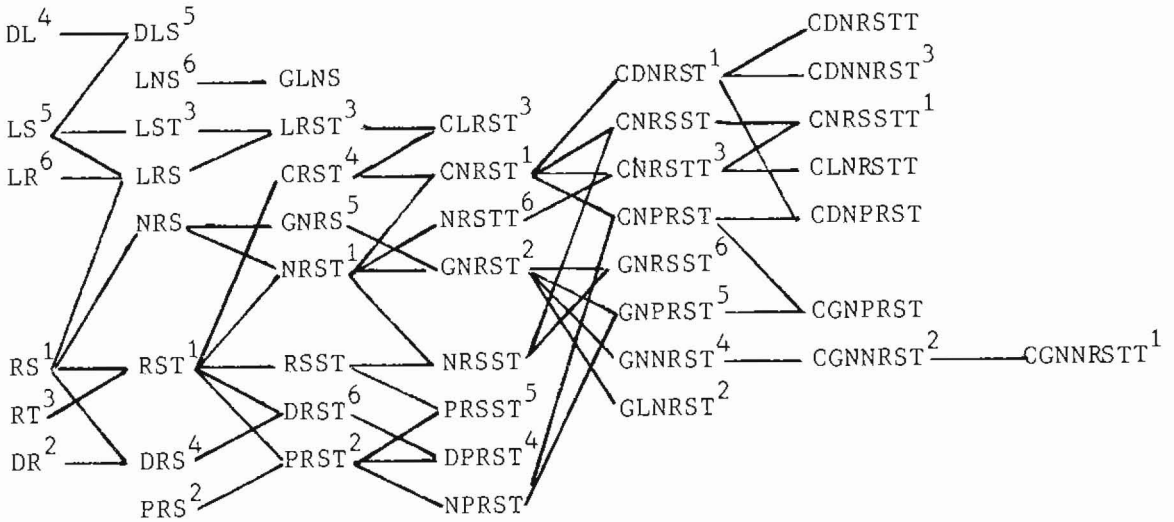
$DL^4$ $DLS^5$
$LNS^6$ GLNS
$LS^5$ $LST^3$ $LRST^3$ $CLRST^3$
$LR^6$ LRS $CRST^4$ $CNRST^1$
NRS $GNRS^5$ $NRSTT^6$
$NRST^1$ $GNRST^2$
$RS^1$ $RST^1$ RSST NRSST
$RT^3$ $DRST^6$ $PRSST^5$
$DR^2$ $DRS^4$ $PRST^2$ $DPRST^4$
$PRS^2$ NPRST
$CDNRST^1$ CNRSST $CNRSTT^3$ CNPRST $GNRSST^6$ $GNPRST^5$ $GNNRST^4$ $GLNRST^2$
CDNRSTT $CDNNRST^3$ $CNRSSTT^1$ CLNRSTT CDNPRST CGNPRST $CGNNRST^2$ $CGNNRSTT^1$